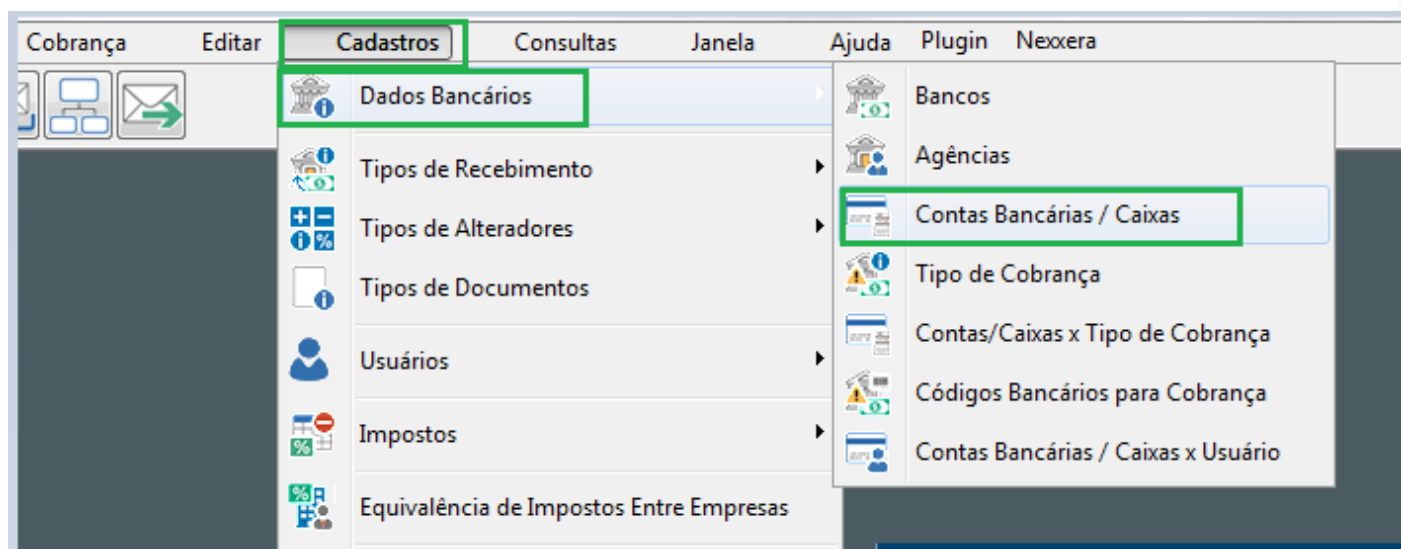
Cobrança Editar Cadastros Consultas Janela Ajuda Plugin Nexxera

Dados Bancários
Tipos de Recebimento
Tipos de Alteradores
Tipos de Documentos
Usuários
Impostos
Equivalência de Impostos Entre Empresas

Bancos
Agências
Contas Bancárias / Caixas
Tipo de Cobrança
Contas/Caixas x Tipo de Cobrança
Códigos Bancários para Cobrança
Contas Bancárias / Caixas x Usuário